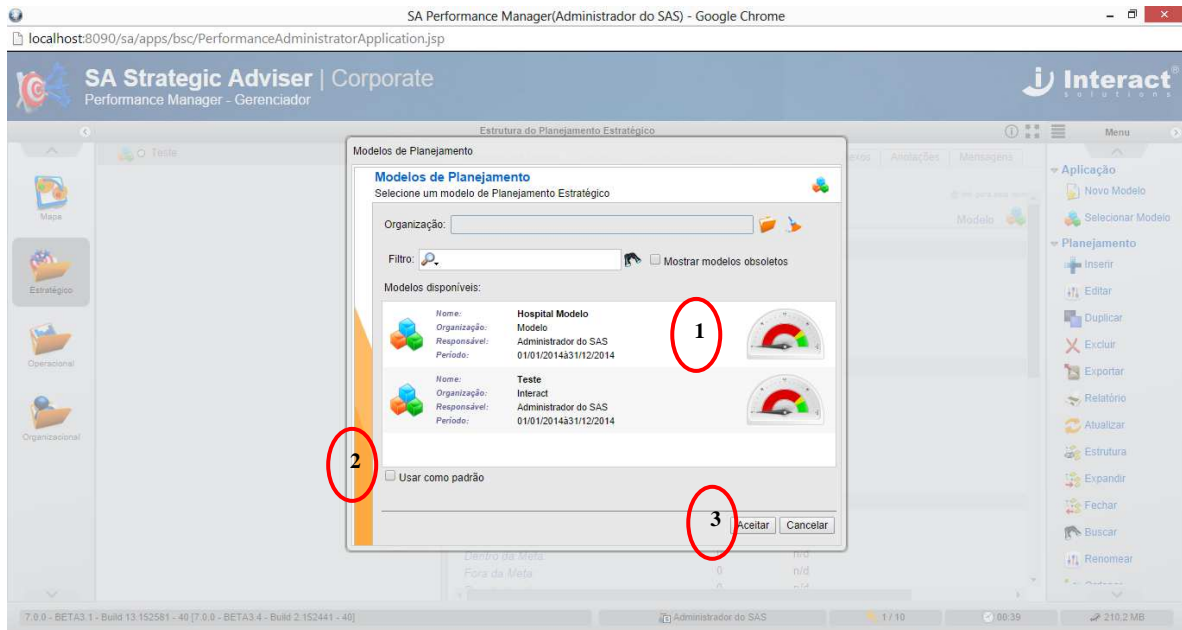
SA Performance Manager(Administrador do SAS) - Google Chrome

localhost:8090/sa/apps/bsc/PerformanceAdministratorApplication.jsp

SA Strategic Adviser | Corporate
Performance Manager - Gerenciador

Interact solutions

Estrutura do Planejamento Estratégico

Menu

Teste

Mapa

Estratégico

Operacional

Organizacional

Modelos de Planejamento

Modelos de Planejamento
Selecione um modelo de Planejamento Estratégico

Organização:

Filtro:

Mostrar modelos obsoletos

Modelos disponíveis:

Nome: Hospital Modelo
Organização: Modelo
Responsável: Administrador do SAS
Período: 01/01/2014à31/12/2014

Nome: Teste
Organização: Interact
Responsável: Administrador do SAS
Período: 01/01/2014à31/12/2014

1

2

3

Usar como padrão

Aceitar

Cancelar

Anexos Anotações Mensagens

Modelo

Dentro da Meta n/d
Fora da Meta n/d

Aplicação
Novo Modelo
Selecionar Modelo
Planejamento
Inserir
Editar
Duplicar
Excluir
Exportar
Relatório
Atualizar
Estrutura
Expandir
Fechar
Buscar
Renomear

7.0.0 - BETA3.1 - Build 13.152581 - 40 [7.0.0 - BETA3.4 - Build 2.152441 - 40]

Administrador do SAS

1 / 10

00:39

210,2 MB